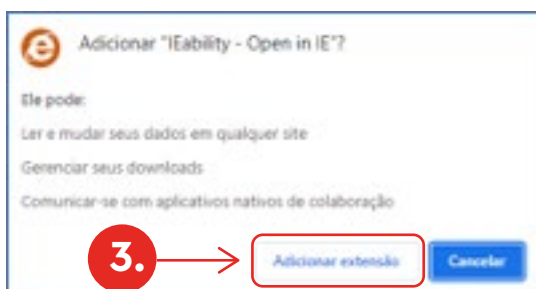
Adicionar "IEability - Open in IE"?

Ele pode:

Ler e mudar seus dados em qualquer site

Gerenciar seus downloads

Comunicar-se com aplicativos nativos de colaboração

3.

Adicionar extensão

Cancelar